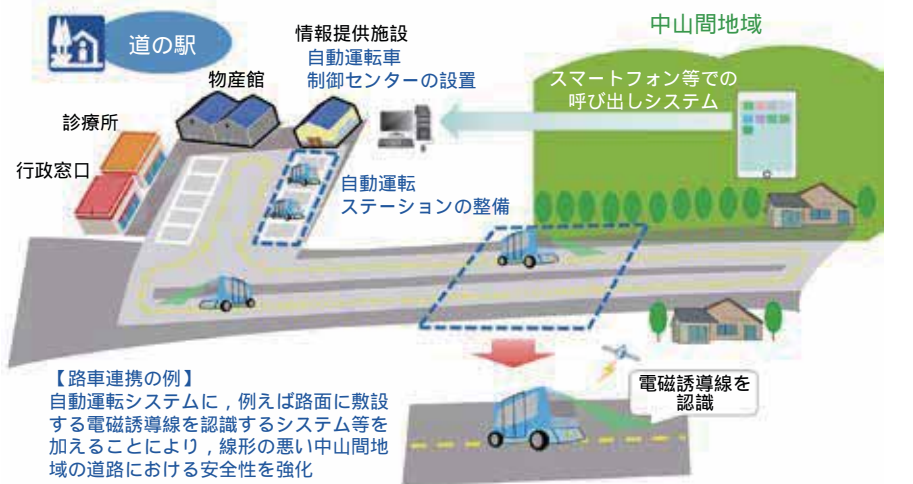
道の駅

情報提供施設
自動運転車
制御センターの設置

中山間地域

物産館

スマートフォン等での
呼び出しシステム

診療所

行政窓口

自動運転
ステーションの整備

【路車連携の例】
自動運転システムに，例えば路面に敷設する電磁誘導線を認識するシステム等を加えることにより，線形の悪い中山間地域の道路における安全性を強化

電磁誘導線を
認識